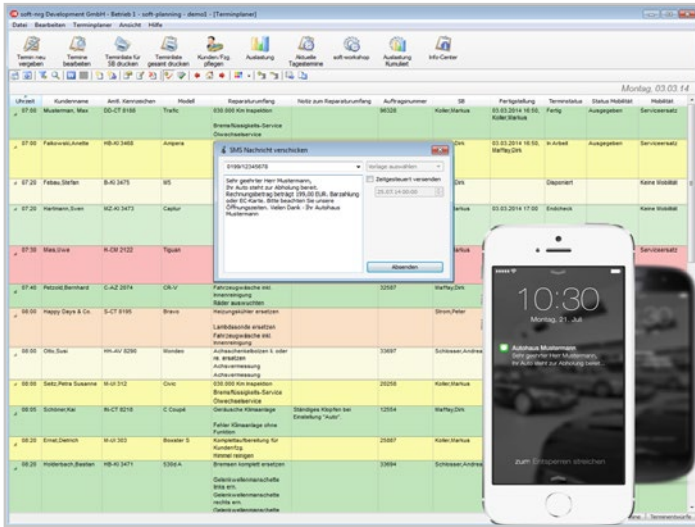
soft-nrg Development GmbH - Betrieb 1 - soft-planning - demo1 - [Terminplaner]

Datei Bearbeiten Terminplaner Ansicht Hilfe

Termin neu vergeben | Termine bearbeiten | Terminliste für SB drucken | Terminliste gesamt drucken | Kunden/Fzg. pflegen | Auslastung | Aktuelle Tagestermine | soft-workshop | Auslastung Kunulert | Info-Center

Montag, 03.03.14

| Uhrzeit | Kundenname | Amtl. Kennzeichen | Modell | Reparaturumfang | Notiz zum Reparaturumfang | Auftragsnummer | SB | Fertigstellung | Terminstatus | Status Mobilität | Mobilität |
|---|---|---|---|---|---|---|---|---|---|---|---|
| 07:00 | Mustermann, Max | DD-CT 8168 | Trafic | 030 000 Km Inspektion Bremsflüssigkeits-Service Ölwechselservice | | 96328 | Kofler,Markus | 03.03.2014 16:00, Kofler,Markus | Fertig | Ausgegeben | Servicersatz |
| 07:00 | Falkowski,Anette | HB-KI 3468 | Ampera | | | | ,Dirk | 03.03.2014 16:50, Waffay,Dirk | In Arbeit | Ausgegeben | Servicersatz |
| 07:20 | Febau,Stefan | B-KI 3475 | M5 | | | | ,Dirk | | Disponiert | | Keine Mobilität |
| 07:20 | Hartmann,Sven | MZ-KI 3473 | Captur | | | | arkus | 03.03.2014 17:00 | Endcheck | | Keine Mobilität |
| 07:30 | Mais,Uwe | K-CR 2122 | Tiguan | | | | | | | | Servicersatz |
| 07:40 | Petzold,Bernhard | C-AZ 2074 | CR-V | Fahrzeugwäsche inkl. Innenreinigung Räder auswuchten | | 32587 | Waffay,Dirk | | | | |
| 08:00 | Happy Days & Co. | S-CT 8195 | Bravo | Heizungskühler ersetzen Lambdasonde ersetzen Fahrzeugwäsche inkl. Innenreinigung | | | Strom,Peter | | | | |
| 08:00 | Otto,Susi | HH-AV 8290 | Mondeo | Achsschenkelbolzen li. oder re. ersetzen Achsvermessung Achsvermessung | | 33697 | Schlosser,Andrea | | | | |
| 08:00 | Seitz,Petra Susanne | W-UI 312 | Civic | 030 000 Km Inspektion Bremsflüssigkeits-Service Ölwechselservice | | 20258 | Kofler,Markus | | | | |
| 08:05 | Schöner,Kai | W-CT 8218 | C Coupé | Geräusche Klimaanlage Fehler Klimaanlage ohne Funktion | Ständiges Klopfen bei Einstellung "Auto". | 12554 | Waffay,Dirk | | | | |
| 08:20 | Ernst,Dietrich | M-UI 303 | Boxster S | Komplettaufbereitung für Kundenfzg Himmel reinigen | | 25887 | Kofler,Markus | | | | |
| 08:20 | Holderbach,Bastian | HB-KI 3471 | 530d A | Bremsen komplett ersetzen Gelenkwellenmanschette links ern. Gelenkwellenmanschette rechts ern. Gelenkwellenmanschette | | 33694 | Schlosser,Andrea | | | | |

SMS Nachricht verschicken

01805/12345678

Vorlage auswählen

Sehr geehrter Herr Mustermann, Ihr Auto steht zur Abholung bereit. Rechnungsbetrag beträgt 399,00 EUR. Barzahlung oder EC-Karte. Bitte beachten Sie unsere Öffnungszeiten. Vielen Dank - Ihr Autohaus Mustermann

Zeitgesteuert versenden

25.07.14 00:00

Absenden

10:30
Montag, 21. Juli

Autohaus Mustermann
Sehr geehrter Herr Mustermann, Ihr Auto steht zur Abholung bereit.

zum Entsperren streichen

view | Terminvorschau